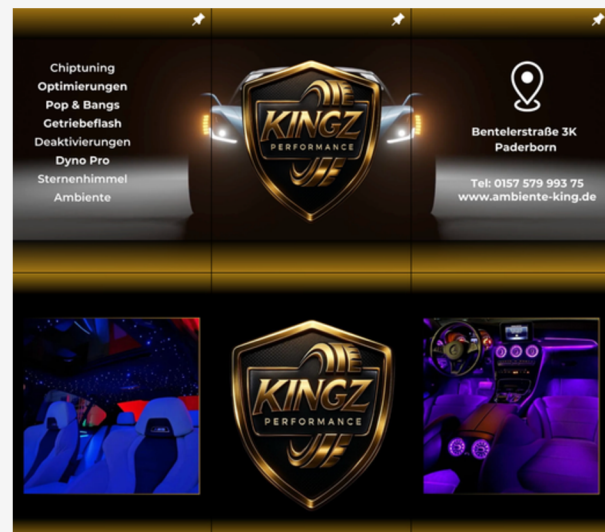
Chiptuning
Optimierungen
Pop & Bangs
Getriebeflash
Deaktivierungen
Dyno Pro
Sternenhimmel
Ambiente

KINGZ
PERFORMANCE

Bentelerstraße 3K
Paderborn

Tel: 0157 579 993 75
www.ambiente-king.de

KINGZ
PERFORMANCE